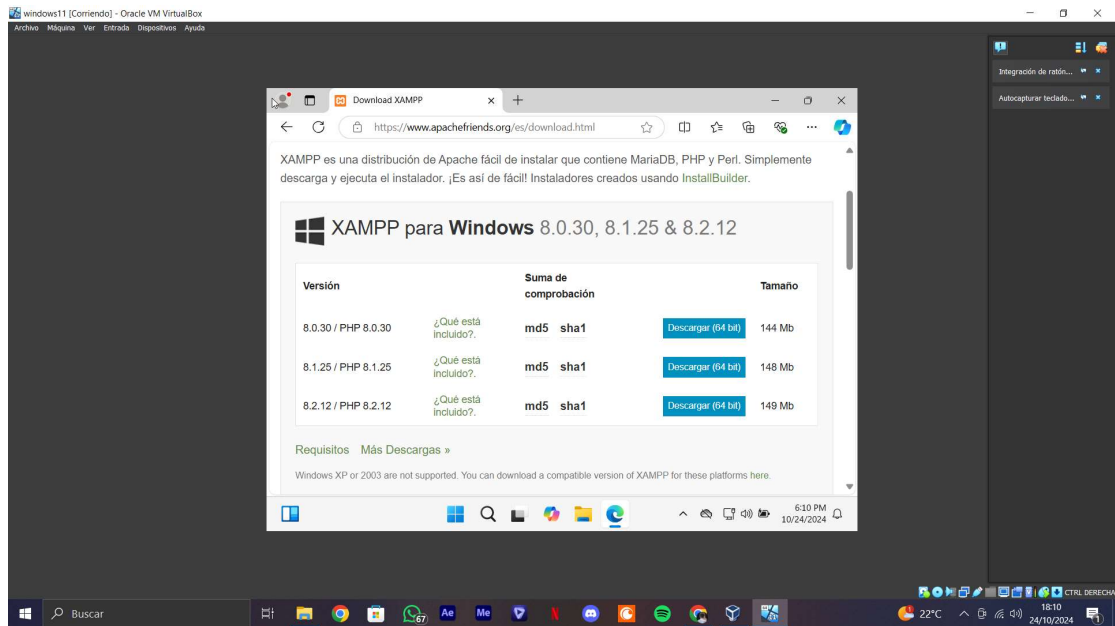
windows11 [Corriendo] - Oracle VM VirtualBox
Archivo Máquina Ver Entrada Dispositivos Ayuda

Integración de ratón...
Autocapturar teclado...

Download XAMPP
https://www.apachefriends.org/es/download.html

XAMPP es una distribución de Apache fácil de instalar que contiene MariaDB, PHP y Perl. Simplemente descarga y ejecuta el instalador. ¡Es así de fácil! Instaladores creados usando InstallBuilder.

XAMPP para **Windows** 8.0.30, 8.1.25 & 8.2.12

| Versión | | Suma de comprobación | | Tamaño |
|---|---|---|---|---|
| 8.0.30 / PHP 8.0.30 | ¿Qué está incluido?. | md5 sha1 | Descargar (64 bit) | 144 Mb |
| 8.1.25 / PHP 8.1.25 | ¿Qué está incluido?. | md5 sha1 | Descargar (64 bit) | 148 Mb |
| 8.2.12 / PHP 8.2.12 | ¿Qué está incluido?. | md5 sha1 | Descargar (64 bit) | 149 Mb |

Requisitos Más Descargas »

Windows XP or 2003 are not supported. You can download a compatible version of XAMPP for these platforms here.

6:10 PM
10/24/2024

CTRL DERECHA

Buscar
67
22°C
18:10
24/10/2024